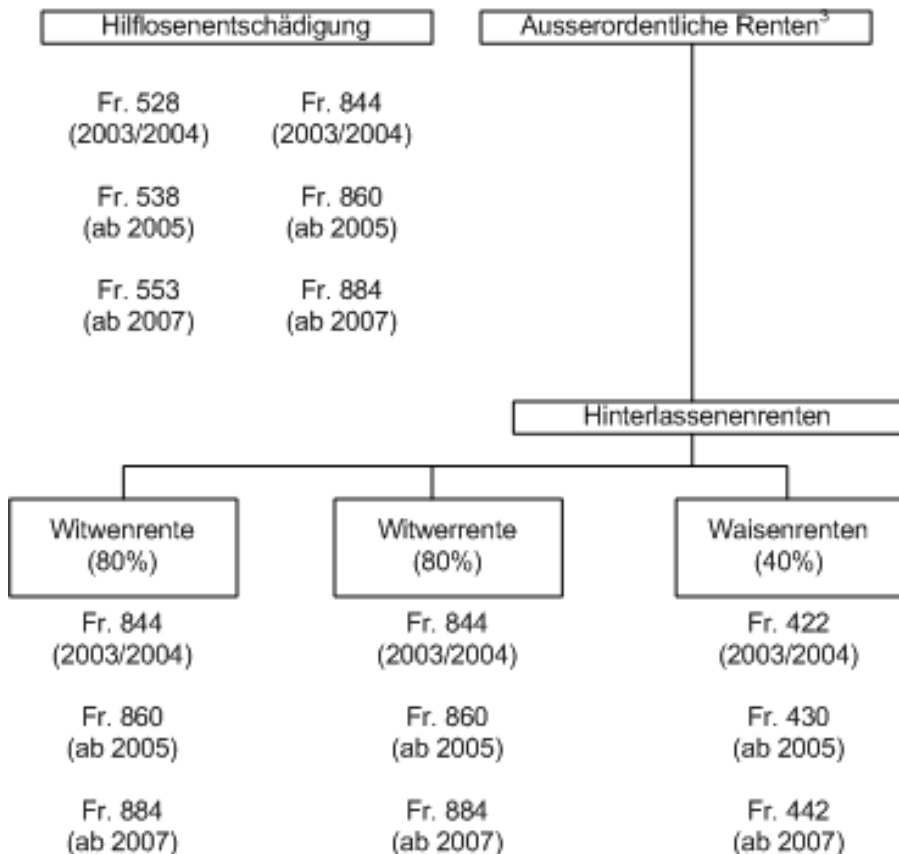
Hilflosenentschädigung

Ausserordentliche Renten$^3$

Fr. 528
(2003/2004)

Fr. 538
(ab 2005)

Fr. 553
(ab 2007)

Fr. 844
(2003/2004)

Fr. 860
(ab 2005)

Fr. 884
(ab 2007)

Hinterlassenenrenten

Witwenrente
(80%)

Fr. 844
(2003/2004)

Fr. 860
(ab 2005)

Fr. 884
(ab 2007)

Witwerrente
(80%)

Fr. 844
(2003/2004)

Fr. 860
(ab 2005)

Fr. 884
(ab 2007)

Waisenrenten
(40%)

Fr. 422
(2003/2004)

Fr. 430
(ab 2005)

Fr. 442
(ab 2007)